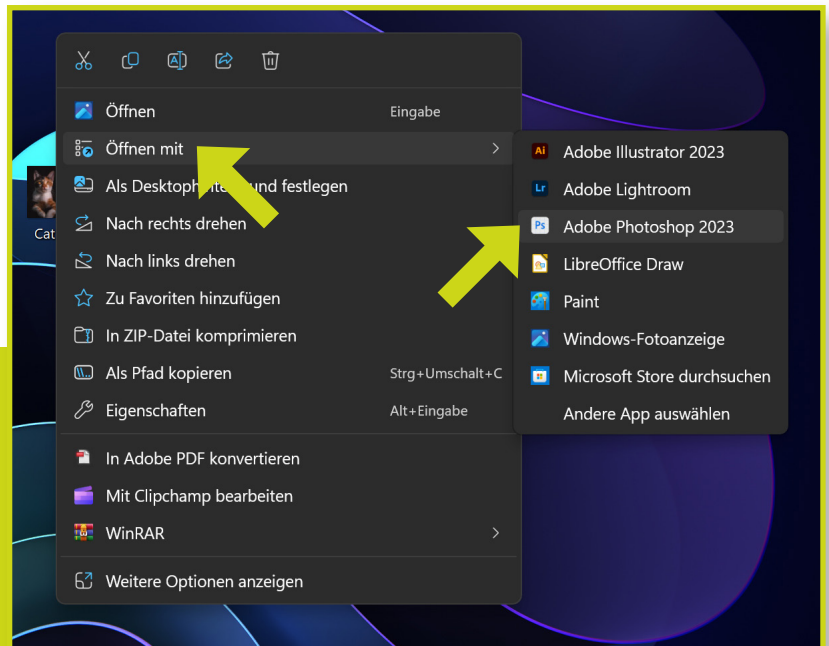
Öffnen Eingabe

Öffnen mit

Als Desktoph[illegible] und festlegen

Nach rechts drehen

Nach links drehen

Zu Favoriten hinzufügen

In ZIP-Datei komprimieren

Als Pfad kopieren Strg+Umschalt+C

Eigenschaften Alt+Eingabe

In Adobe PDF konvertieren

Mit Clipchamp bearbeiten

WinRAR

Weitere Optionen anzeigen

Ai Adobe Illustrator 2023

Lr Adobe Lightroom

Ps Adobe Photoshop 2023

LibreOffice Draw

Paint

Windows-Fotoanzeige

Microsoft Store durchsuchen

Andere App auswählen

Cat